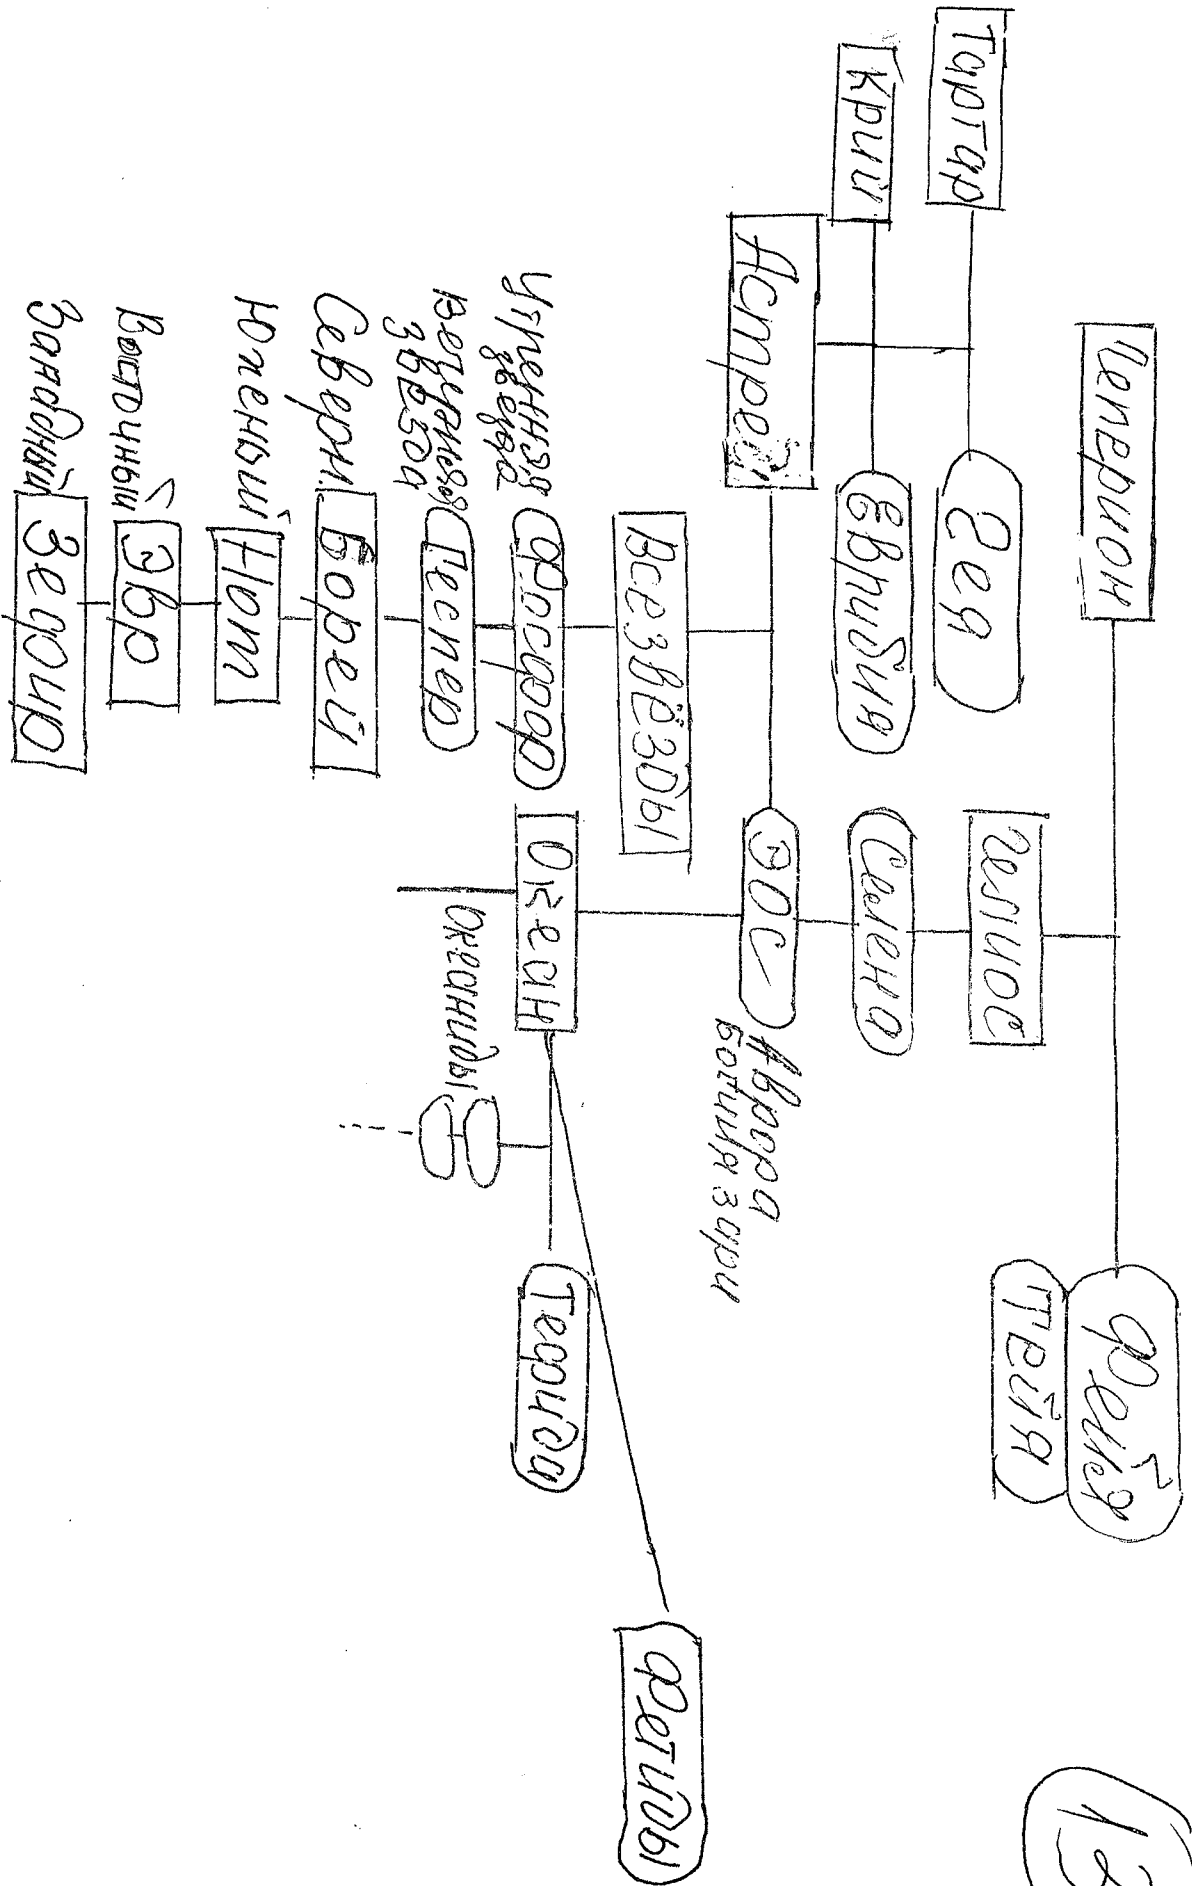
Тартар
Крий
Астрей
Гиперион
Гея
Еврибия
Фея
Тейя
Гелиос
Селена
Эос
Аврора богиня зари
Всезвёзды
Утренняя звезда Фосфор
Вечерняя звезда Геспер
Северный Борей
Южный Нот
Восточный Эвр
Западный Зефир
Океан
океаниды
Тефида
Фетиды
(13